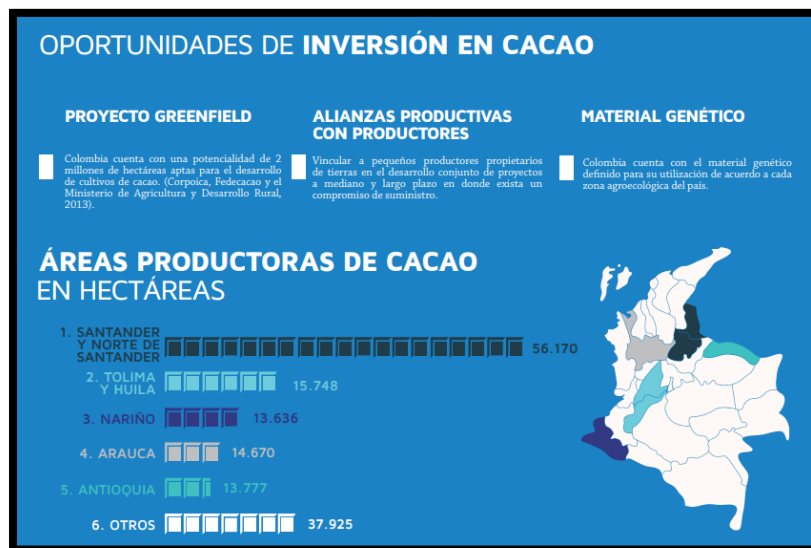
OPORTUNIDADES DE INVERSIÓN EN CACAO

PROYECTO GREENFIELD

Colombia cuenta con una potencialidad de 2 millones de hectáreas aptas para el desarrollo de cultivos de cacao. (Corpoica, Fedecacao y el Ministerio de Agricultura y Desarrollo Rural, 2013).

ALIANZAS PRODUCTIVAS CON PRODUCTORES

Vincular a pequeños productores propietarios de tierras en el desarrollo conjunto de proyectos a mediano y largo plazo en donde exista un compromiso de suministro.

MATERIAL GENÉTICO

Colombia cuenta con el material genético definido para su utilización de acuerdo a cada zona agroecológica del país.

ÁREAS PRODUCTORAS DE CACAO
EN HECTÁREAS

1. SANTANDER Y NORTE DE SANTANDER 56.170

2. TOLIMA Y HUILA 15.748

3. NARIÑO 13.636

4. ARAUCA 14.670

5. ANTIOQUIA 13.777

6. OTROS 37.925